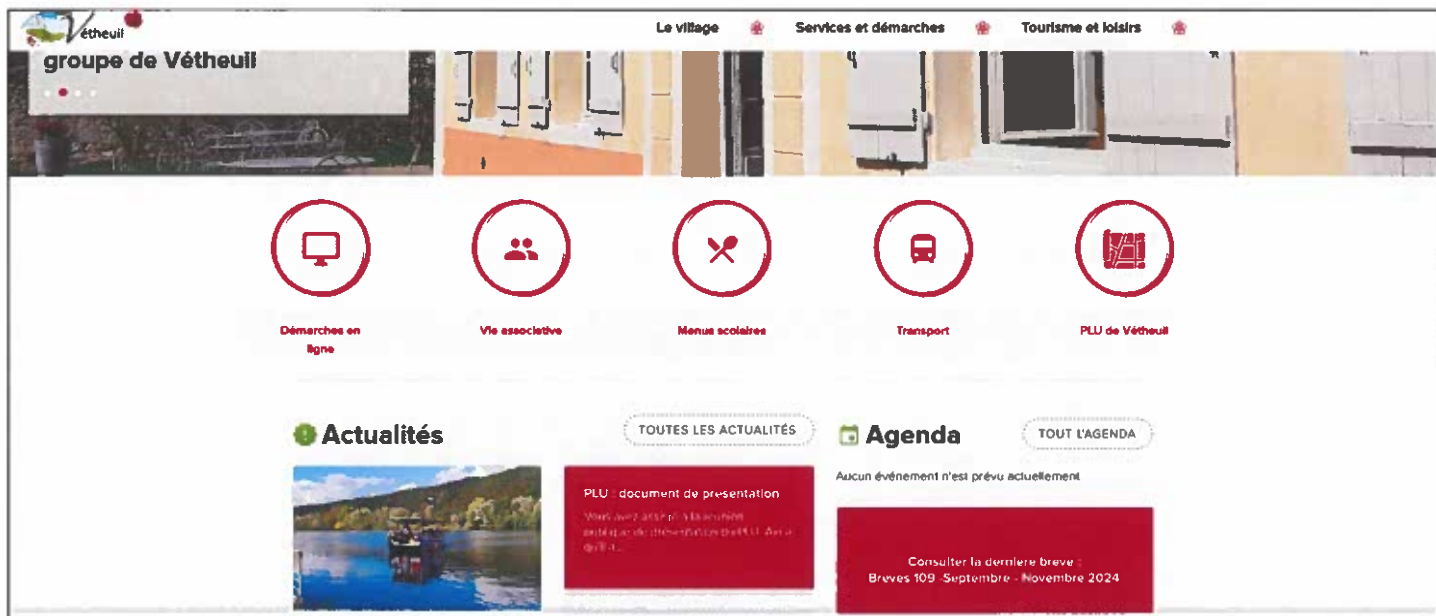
Vétheuil

Le village
Services et démarches
Tourisme et loisirs

groupe de Vétheuil

Démarches en ligne
Vie associative
Menus scolaires
Transport
PLU de Vétheuil

Actualités
TOUTES LES ACTUALITÉS

PLU : document de presentation
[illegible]

Agenda
TOUT L'AGENDA

Aucun événement n'est prévu actuellement

Consulter la derniere breve :
Breves 109 -Septembre - Novembre 2024